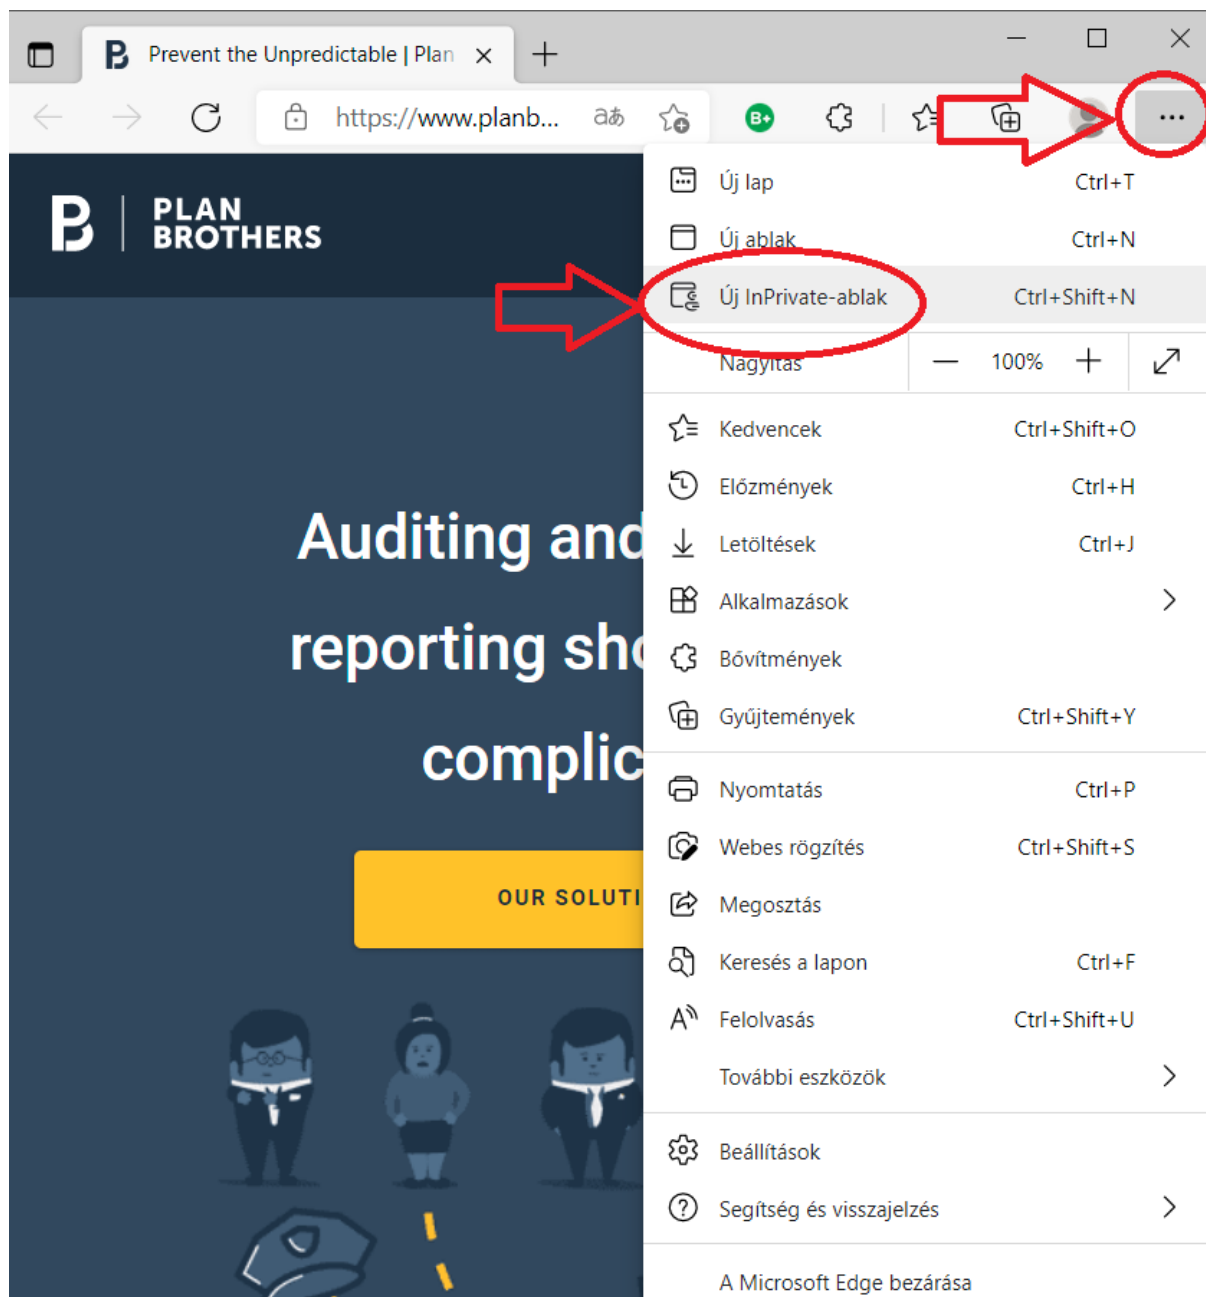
Prevent the Unpredictable | Plan

https://www.planb...

B+

PLAN BROTHERS

Auditing and reporting sho complic

OUR SOLUTI

Új lap Ctrl+T
Új ablak Ctrl+N
Új InPrivate-ablak Ctrl+Shift+N
Nagyítás — 100% +
Kedvencek Ctrl+Shift+O
Előzmények Ctrl+H
Letöltések Ctrl+J
Alkalmazások
Bővítmények
Gyűjtemények Ctrl+Shift+Y
Nyomtatás Ctrl+P
Webes rögzítés Ctrl+Shift+S
Megosztás
Keresés a lapon Ctrl+F
Felolvasás Ctrl+Shift+U
További eszközök
Beállítások
Segítség és visszajelzés
A Microsoft Edge bezárása